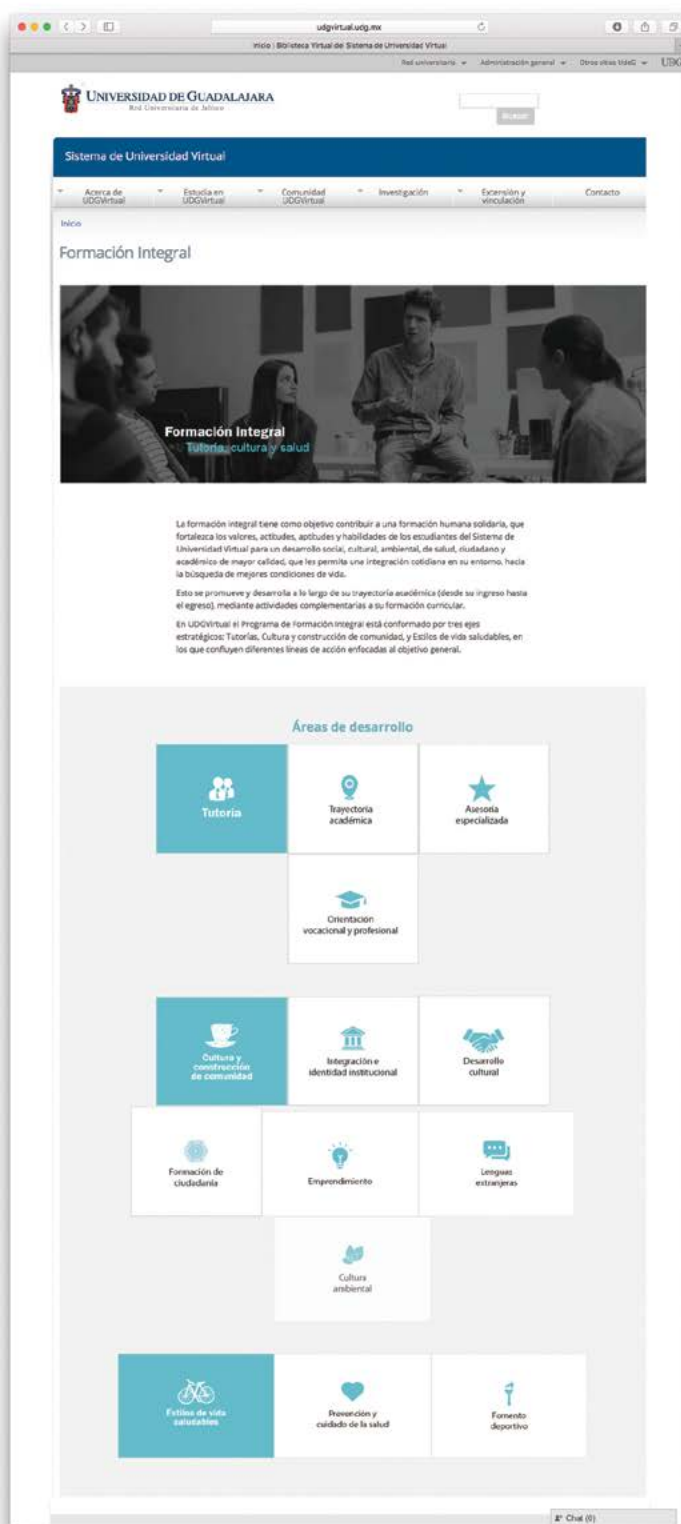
udgvirtual.udg.mx

Inicio | Biblioteca Virtual de Sistema de Universidad Virtual

Red universitaria Administración general Otros sitios UdeG UDG

UNIVERSIDAD DE GUADALAJARA
Red Universitaria de Jalisco

Buscar

Sistema de Universidad Virtual

Acerca de UDGVirtual | Estudia en UDGVirtual | Comunidad UDGVirtual | Investigación | Extensión y vinculación | Contacto

Inicio

Formación Integral

Formación Integral
Tutoría, cultura y salud

La formación integral tiene como objetivo contribuir a una formación humana solidaria, que fortalezca los valores, actitudes, aptitudes y habilidades de los estudiantes del Sistema de Universidad Virtual para un desarrollo social, cultural, ambiental, de salud, ciudadano y académico de mayor calidad, que les permita una integración cotidiana en su entorno, hacia la búsqueda de mejores condiciones de vida.

Esto se promueve y desarrolla a lo largo de su trayectoria académica (desde su ingreso hasta el egreso), mediante actividades complementarias a su formación curricular.

En UDGVirtual el Programa de Formación Integral está conformado por tres ejes estratégicos: Tutorías, Cultura y construcción de comunidad, y Estilos de vida saludables, en los que confluyen diferentes líneas de acción enfocadas al objetivo general.

Áreas de desarrollo

Tutoría

Trayectoria académica

Asesoría especializada

Orientación vocacional y profesional

Cultura y construcción de comunidad

Integración e identidad institucional

Desarrollo cultural

Formación de ciudadanía

Emprendimiento

Lenguas extranjeras

Cultura ambiental

Estilos de vida saludables

Prevención y cuidado de la salud

Fomento deportivo

Chat (0)